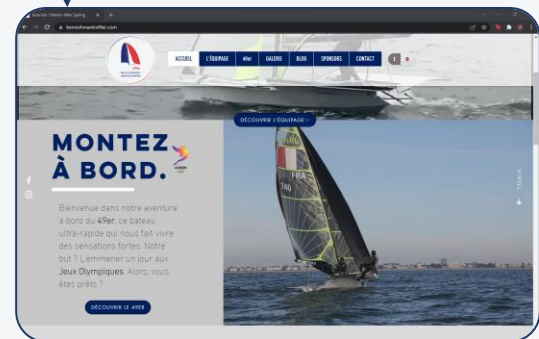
Kevin Fabre | Martin Alter Sailing

kevinmartin49er.com

ACCUEIL
L'ÉQUIPAGE
49er
GALERIE
BLOG
SPONSORS
CONTACT

DÉCOUVRIR L'ÉQUIPAGE

MONTEZ À BORD.

Bienvenue dans notre aventure à bord du 49er, ce bateau ultra-rapide qui nous fait vivre des sensations fortes. Notre but ? L'emmener un jour aux Jeux Olympiques. Alors, vous êtes prêts ?

DÉCOUVRIR LE 49ER

FRA

SCROLL